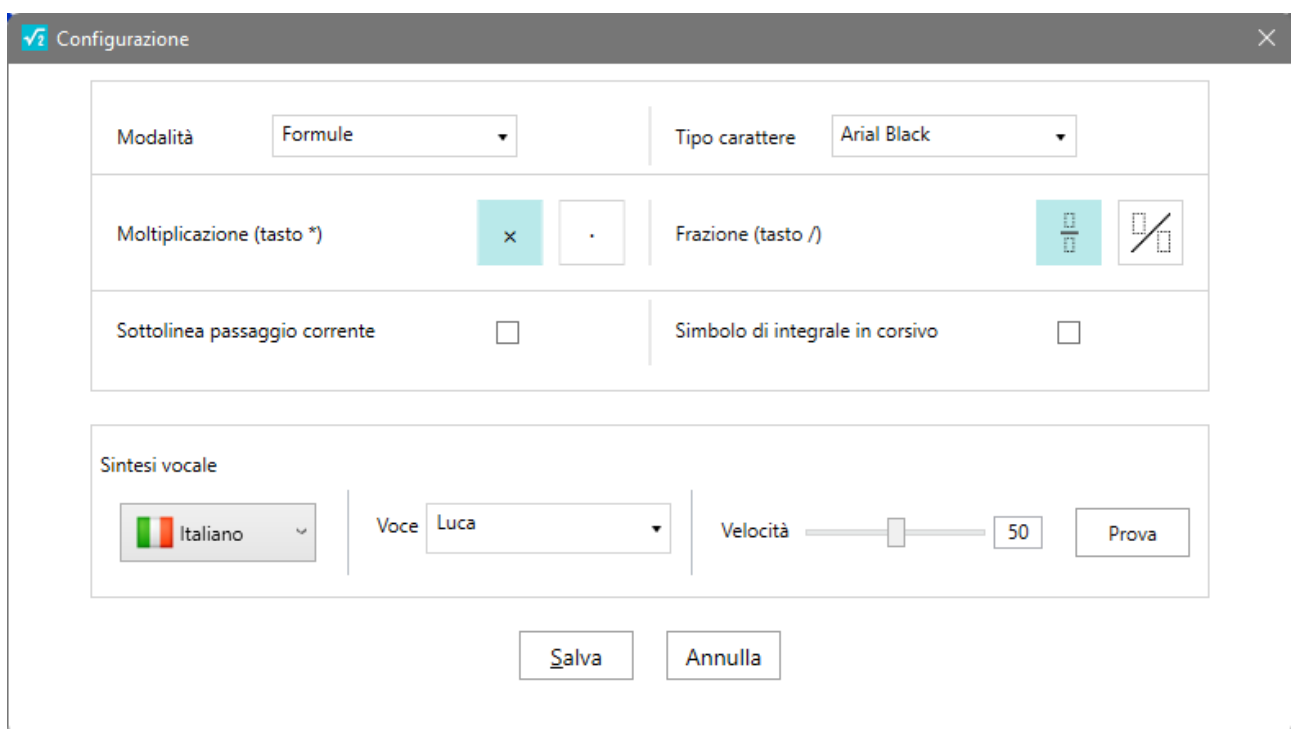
$\sqrt{2}$ Configurazione

Modalità Formule

Tipo carattere Arial Black

Moltiplicazione (tasto *) × ·

Frazione (tasto /)

Sottolinea passaggio corrente

Simbolo di integrale in corsivo

Sintesi vocale

Italiano

Voce Luca

Velocità 50

Prova

Salva

Annulla